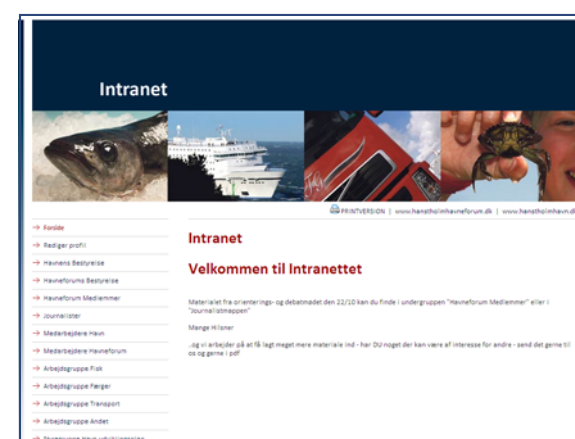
Intranet

PRINTVERSION | www.hanstholmhavneforum.dk | www.hanstholmhavn.dk

→ Forside
→ Rediger profil
→ Havnens Bestyrelse
→ Havneforums Bestyrelse
→ Havneforum Medlemmer
→ Journalister
→ Medarbejdere Havn
→ Medarbejdere Havneforum
→ Arbejdsgruppe Fisk
→ Arbejdsgruppe Færger
→ Arbejdsgruppe Transport
→ Arbejdsgruppe Andet
→ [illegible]

Intranet

Velkommen til Intranettet

Materialet fra orienterings- og debatmødet den 22/10 kan du finde i undergruppen "Havneforum Medlemmer" eller i "Journalistmappen"

Mange Hilsner

..og vi arbejder på at få lagt meget mere materiale ind - har DU noget der kan være af interesse for andre - send det gerne til os og gerne i pdf